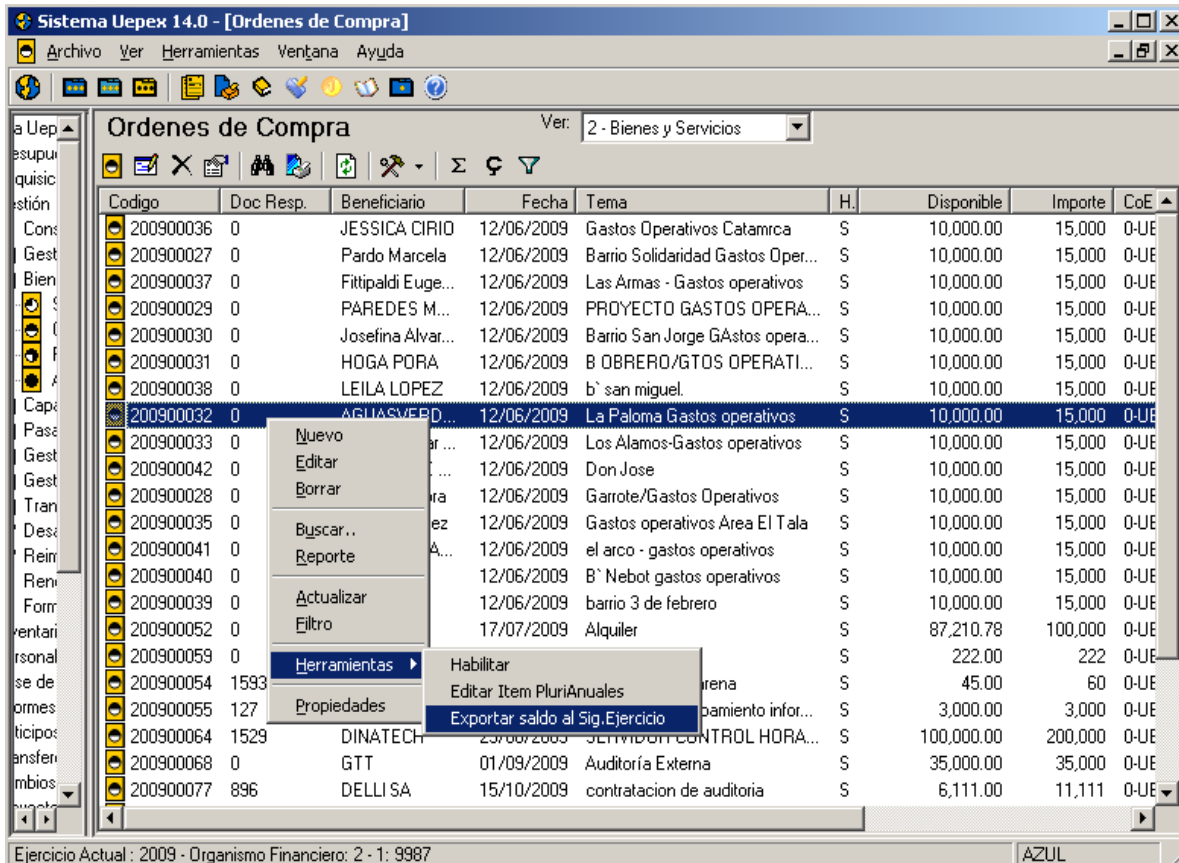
Sistema Uepex 14.0 - [Ordenes de Compra]

Archivo Ver Herramientas Ventana Ayuda

a Uep
esupu
quisic
stión
Cons
Gest
Bien
Capa
Pasa
Gest
Gest
Tran
Desa
Reim
Reno
Form
ventari
rsonal
se de
ormes
ticipos
ansfer
mbios

Ordenes de Compra

Ver: 2 - Bienes y Servicios

| Codigo | Doc Resp. | Beneficiario | Fecha | Tema | H. | Disponible | Importe | CoE |
|---|---|---|---|---|---|---|---|---|
| 200900036 | 0 | JESSICA CIRIO | 12/06/2009 | Gastos Operativos Catamrca | S | 10,000.00 | 15,000 | 0-UE |
| 200900027 | 0 | Pardo Marcela | 12/06/2009 | Barrio Solidaridad Gastos Oper... | S | 10,000.00 | 15,000 | 0-UE |
| 200900037 | 0 | Fittipaldi Euge... | 12/06/2009 | Las Armas - Gastos operativos | S | 10,000.00 | 15,000 | 0-UE |
| 200900029 | 0 | PAREDES M... | 12/06/2009 | PROYECTO GASTOS OPERA... | S | 10,000.00 | 15,000 | 0-UE |
| 200900030 | 0 | Josefina Alvar... | 12/06/2009 | Barrio San Jorge GAstos opera... | S | 10,000.00 | 15,000 | 0-UE |
| 200900031 | 0 | HOGA PORA | 12/06/2009 | B OBRERO/GTOS OPERATI... | S | 10,000.00 | 15,000 | 0-UE |
| 200900038 | 0 | LEILA LOPEZ | 12/06/2009 | b` san miguel. | S | 10,000.00 | 15,000 | 0-UE |
| 200900032 | 0 | AGUASVERD... | 12/06/2009 | La Paloma Gastos operativos | S | 10,000.00 | 15,000 | 0-UE |
| 200900033 | 0 | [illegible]ar ... | 12/06/2009 | Los Alamos-Gastos operativos | S | 10,000.00 | 15,000 | 0-UE |
| 200900042 | 0 | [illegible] ... | 12/06/2009 | Don Jose | S | 10,000.00 | 15,000 | 0-UE |
| 200900028 | 0 | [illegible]ra | 12/06/2009 | Garrote/Gastos Operativos | S | 10,000.00 | 15,000 | 0-UE |
| 200900035 | 0 | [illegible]ez | 12/06/2009 | Gastos operativos Area El Tala | S | 10,000.00 | 15,000 | 0-UE |
| 200900041 | 0 | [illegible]A... | 12/06/2009 | el arco - gastos operativos | S | 10,000.00 | 15,000 | 0-UE |
| 200900040 | 0 | | 12/06/2009 | B` Nebot gastos operativos | S | 10,000.00 | 15,000 | 0-UE |
| 200900039 | 0 | | 12/06/2009 | barrio 3 de febrero | S | 10,000.00 | 15,000 | 0-UE |
| 200900052 | 0 | | 17/07/2009 | Alquiler | S | 87,210.78 | 100,000 | 0-UE |
| 200900059 | 0 | | | | S | 222.00 | 222 | 0-UE |
| 200900054 | 1593 | | | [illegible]rena | S | 45.00 | 60 | 0-UE |
| 200900055 | 127 | | | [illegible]pamiento infor... | S | 3,000.00 | 3,000 | 0-UE |
| 200900064 | 1529 | DINATECH | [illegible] | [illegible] CONTROL HORA... | S | 100,000.00 | 200,000 | 0-UE |
| 200900068 | 0 | GTT | 01/09/2009 | Auditoría Externa | S | 35,000.00 | 35,000 | 0-UE |
| 200900077 | 896 | DELLI SA | 15/10/2009 | contratacion de auditoria | S | 6,111.00 | 11,111 | 0-UE |

Nuevo
Editar
Borrar
Buscar..
Reporte
Actualizar
Filtro
Herramientas
Propiedades

Habilitar
Editar Item PluriAnuales
Exportar saldo al Sig.Ejercicio

Ejercicio Actual : 2009 - Organismo Financiero: 2 - 1: 9987
AZUL